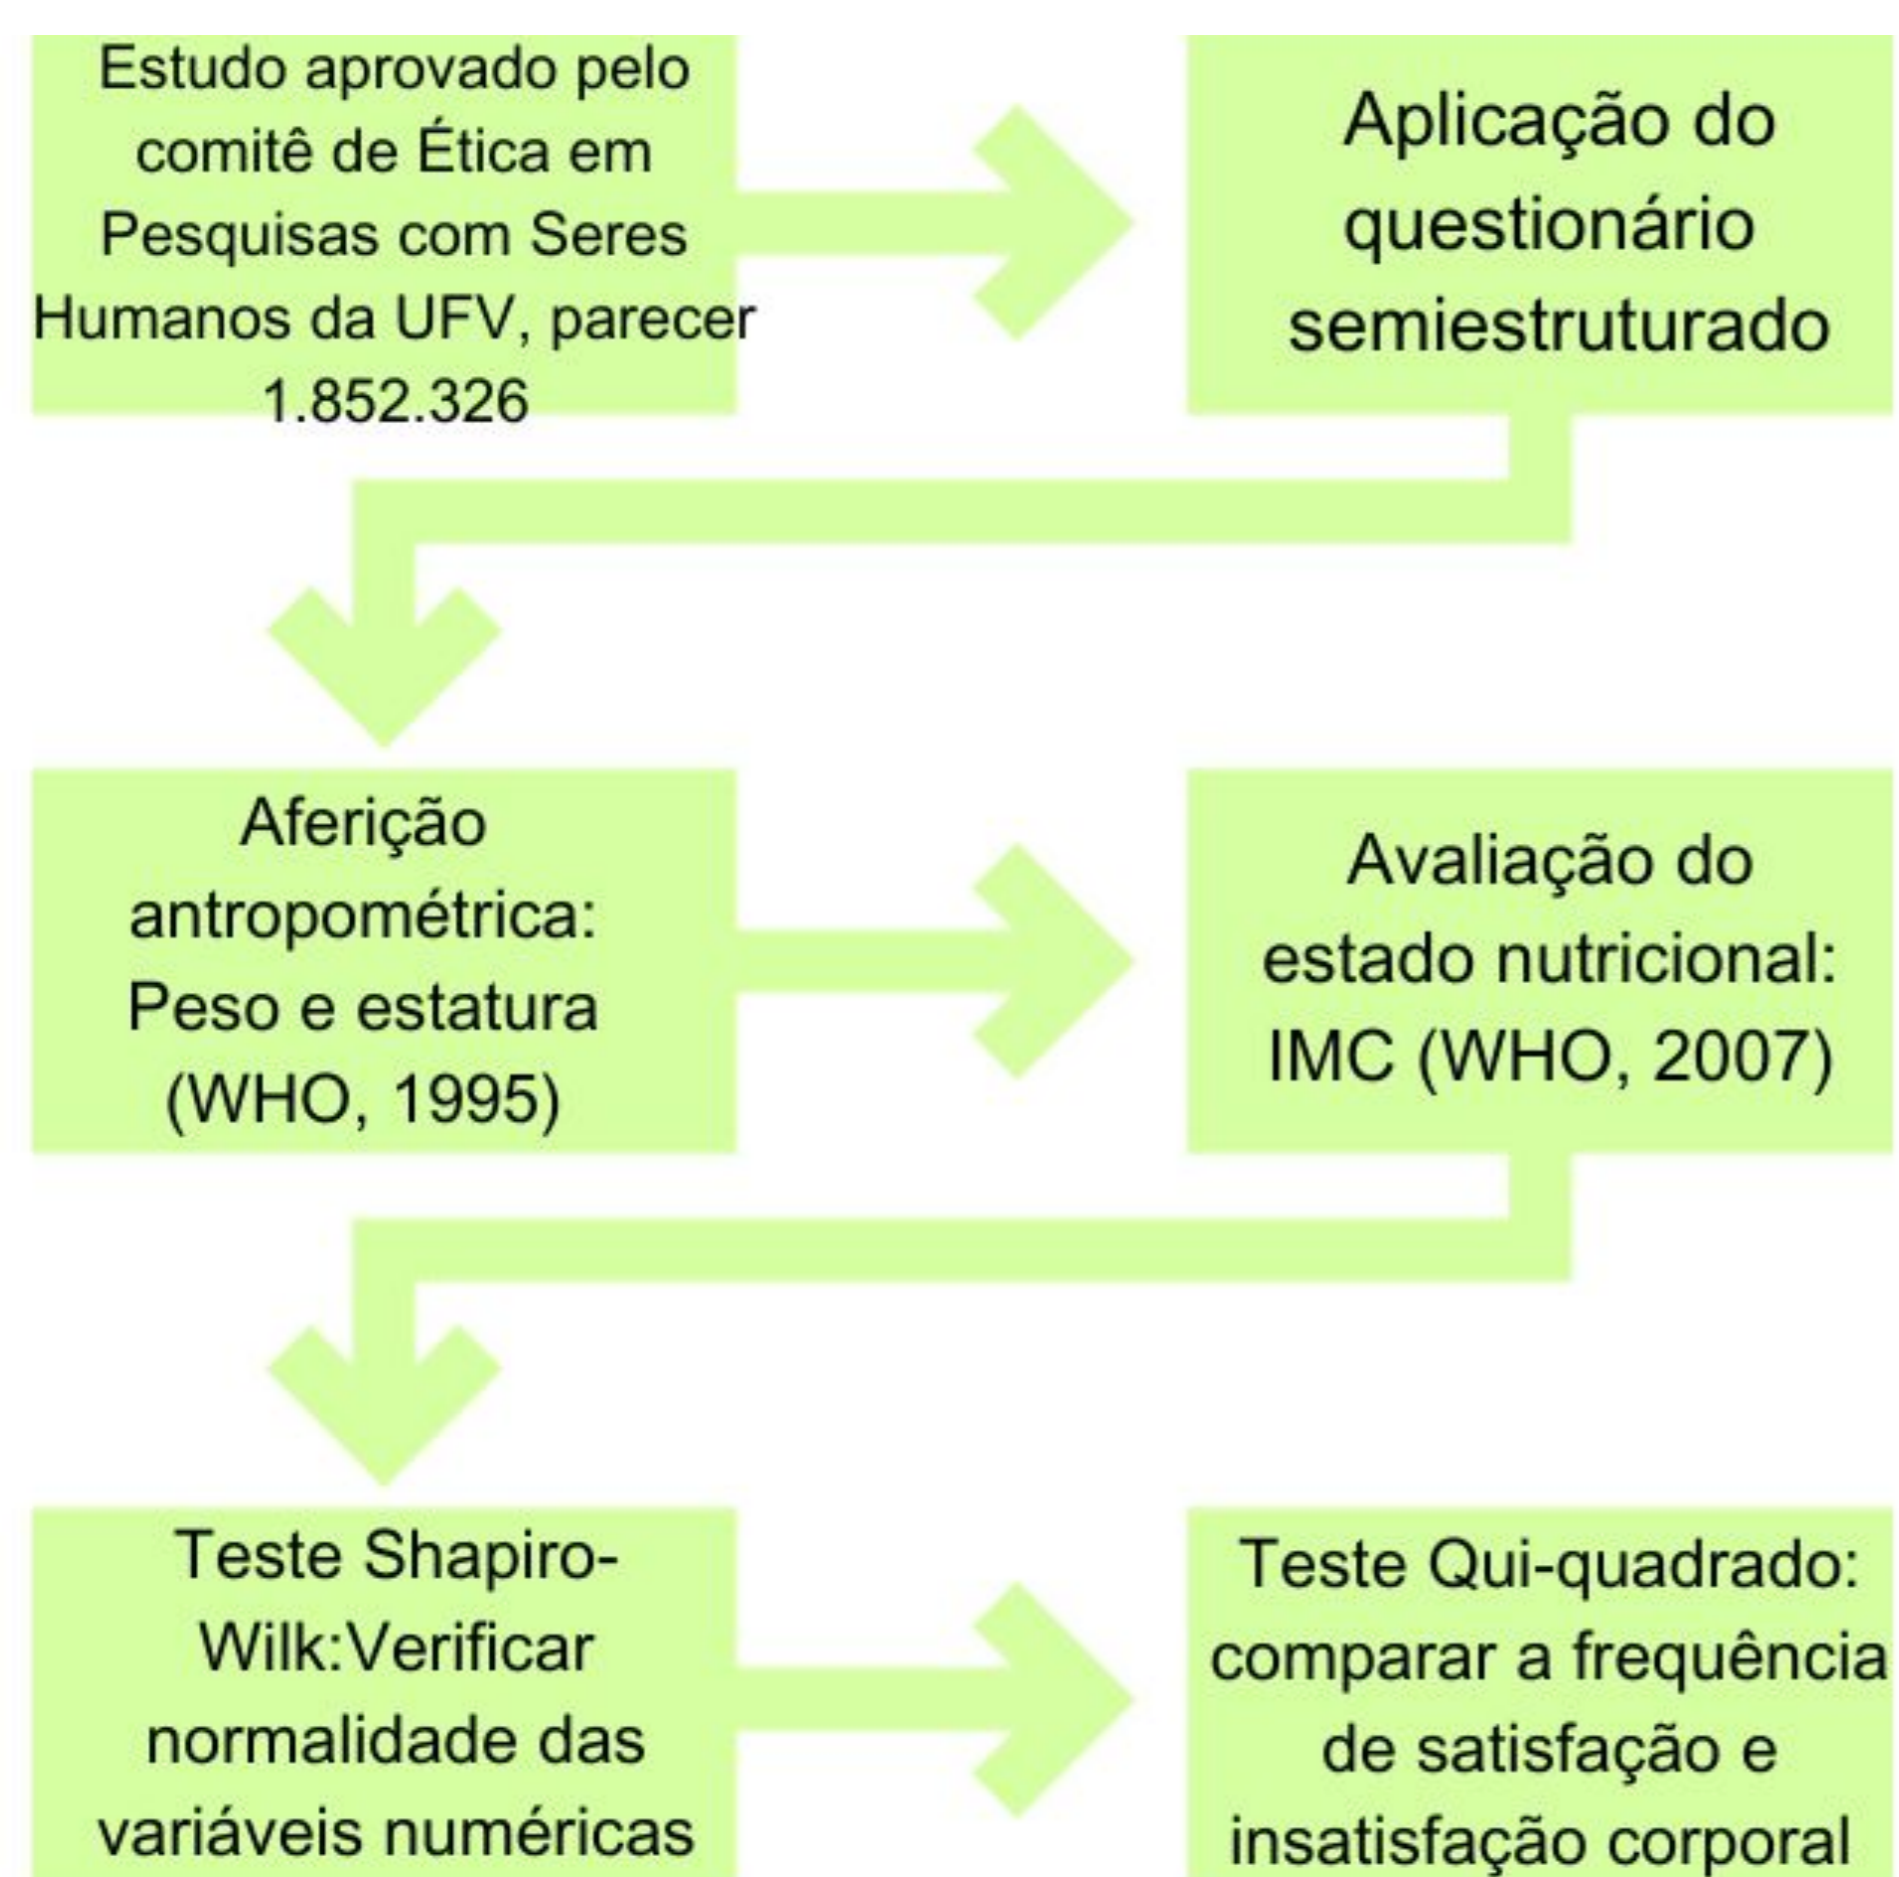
Estudo aprovado pelo comitê de Ética em Pesquisas com Seres Humanos da UFV, parecer 1.852.326

Aplicação do questionário semiestruturado

Aferição antropométrica: Peso e estatura (WHO, 1995)

Avaliação do estado nutricional: IMC (WHO, 2007)

Teste Shapiro-Wilk:Verificar normalidade das variáveis numéricas

Teste Qui-quadrado: comparar a frequência de satisfação e insatisfação corporal